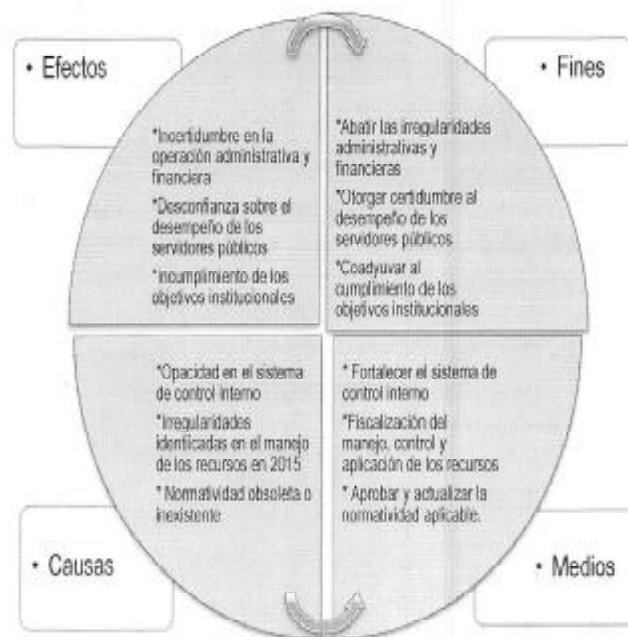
• Efectos

*Incertidumbre en la operación administrativa y financiera

*Desconfianza sobre el desempeño de los servidores públicos

*Incumplimiento de los objetivos institucionales

• Fines

*Abatir las irregularidades administrativas y financieras

*Otorgar certidumbre al desempeño de los servidores públicos

*Coadyuvar al cumplimiento de los objetivos institucionales

*Opacidad en el sistema de control interno

*Irregularidades identificadas en el manejo de los recursos en 2015

* Normatividad obsoleta o inexistente

* Fortalecer el sistema de control interno

*Fiscalización del manejo, control y aplicación de los recursos

* Aprobar y actualizar la normatividad aplicable.

• Causas

• Medios